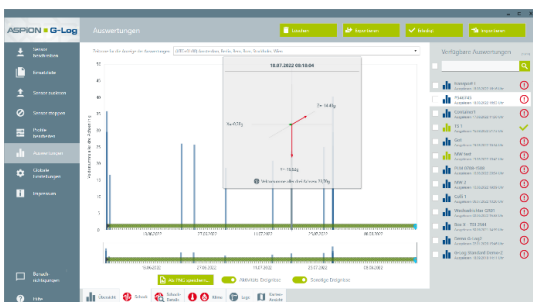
ASPION G-Log

Auswertungen

Sensor beobachten

Einstellungen

Sensor auslesen

Sensor stoppen

Profile bearbeiten

Auswertungen

Globale Einstellungen

Impressum

Bericht exportieren

Hilfe

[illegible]

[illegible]

Abschluss

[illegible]

Verfügbare Auswertungen

19.07.2022 09:18:04

Y: 16,65g

X: 0,31g

Z: -19,04g

Schwellenwert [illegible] 70,78g

13/06/2022

27/06/2022

11/07/2022

25/07/2022

08/08/2022

Als PNG speichern

Aktivierte Ereignisse

Sonstige Ereignisse

Übersicht

Schock

Schock Details

Klima

Geo

Logs

Sensor Ansicht